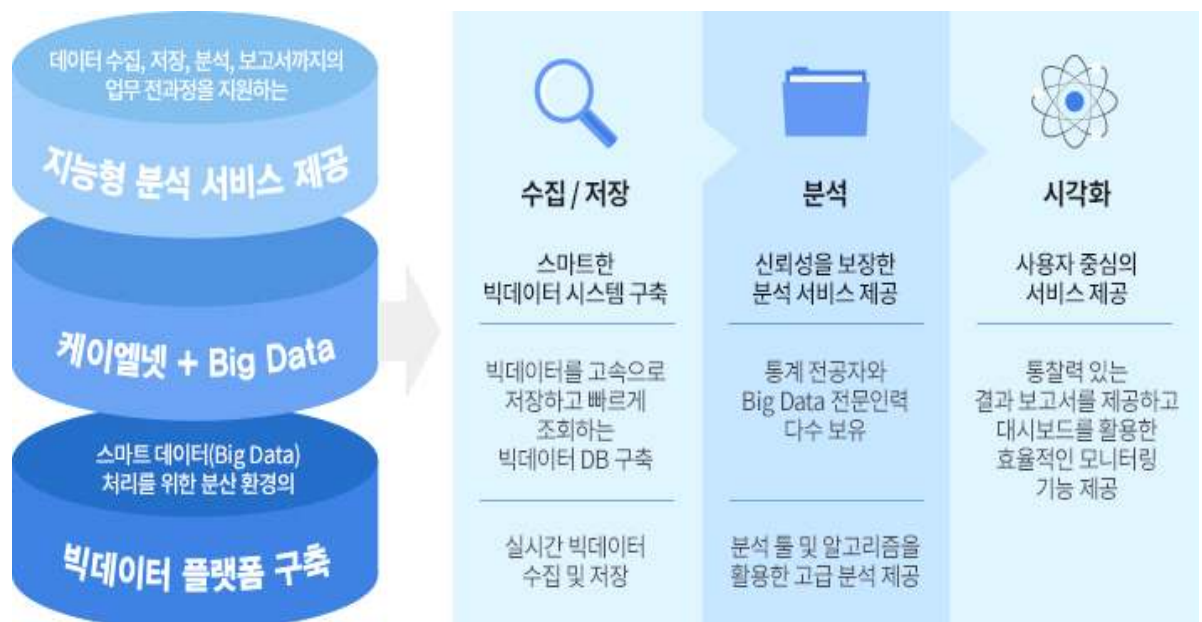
데이터 수집, 저장, 분석, 보고서까지의 업무 전과정을 지원하는

지능형 분석 서비스 제공

케이엘넷 + Big Data

스마트 데이터(Big Data) 처리를 위한 분산 환경의

빅데이터 플랫폼 구축

수집 / 저장

스마트한 빅데이터 시스템 구축

빅데이터를 고속으로 저장하고 빠르게 조회하는 빅데이터 DB 구축

실시간 빅데이터 수집 및 저장

분석

신뢰성을 보장한 분석 서비스 제공

통계 전공자와 Big Data 전문인력 다수 보유

분석 툴 및 알고리즘을 활용한 고급 분석 제공

시각화

사용자 중심의 서비스 제공

통찰력 있는 결과 보고서를 제공하고 대시보드를 활용한 효율적인 모니터링 기능 제공